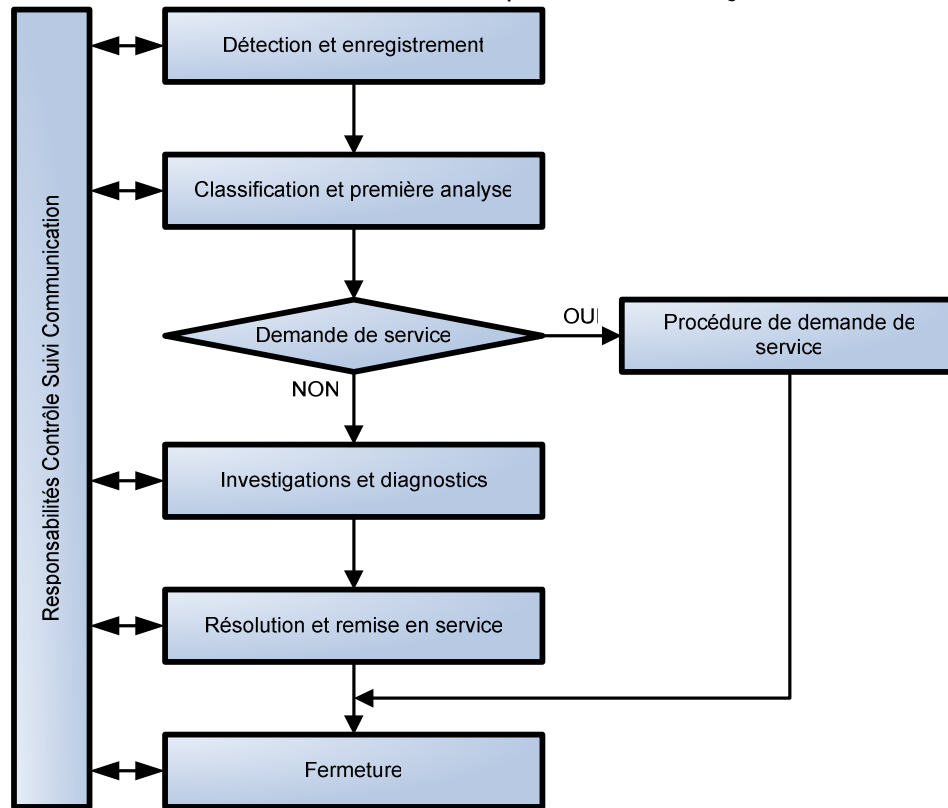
Responsabilités Contrôle Suivi Communication

Détection et enregistrement

Classification et première analyse

Demande de service

OUI

Procédure de demande de service

NON

Investigations et diagnostics

Résolution et remise en service

Fermeture